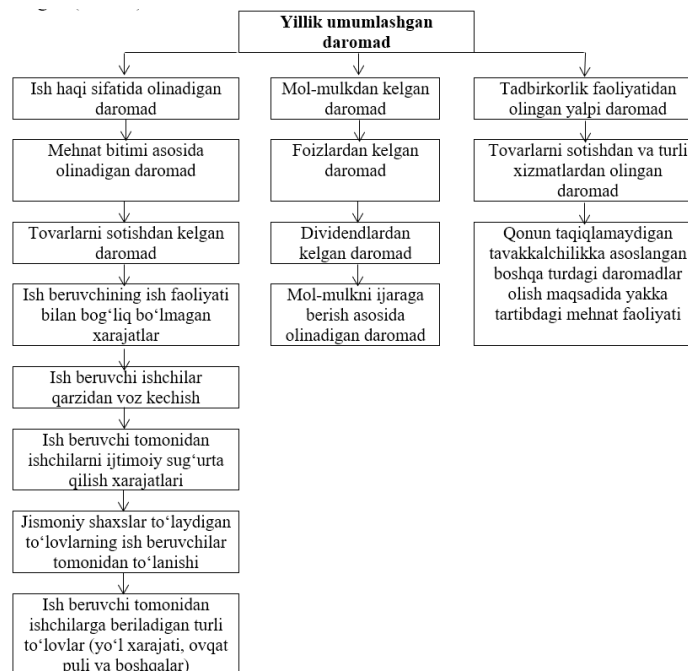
Yillik umumlashgan daromad

Ish haqi sifatida olinadigan daromad

Mehnat bitimi asosida olinadigan daromad

Tovarlarni sotishdan kelgan daromad

Ish beruvchining ish faoliyati bilan bog‘liq bo‘lmagan xarajatlar

Ish beruvchi ishchilar qarzidan voz kechish

Ish beruvchi tomonidan ishchilarni ijtimoiy sug‘urta qilish xarajatlari

Jismoniy shaxslar to‘laydigan to‘lovlarning ish beruvchilar tomonidan to‘lanishi

Ish beruvchi tomonidan ishchilarga beriladigan turli to‘lovlar (yo‘l xarajati, ovqat puli va boshqalar)

Mol-mulkdan kelgan daromad

Foizlardan kelgan daromad

Dividendlardan kelgan daromad

Mol-mulkni ijaraga berish asosida olinadigan daromad

Tadbirkorlik faoliyatidan olingan yalpi daromad

Tovarlarni sotishdan va turli xizmatlardan olingan daromad

Qonun taqiqlamaydigan tavakkalchilikka asoslangan boshqa turdagi daromadlar olish maqsadida yakka tartibdagi mehnat faoliyati